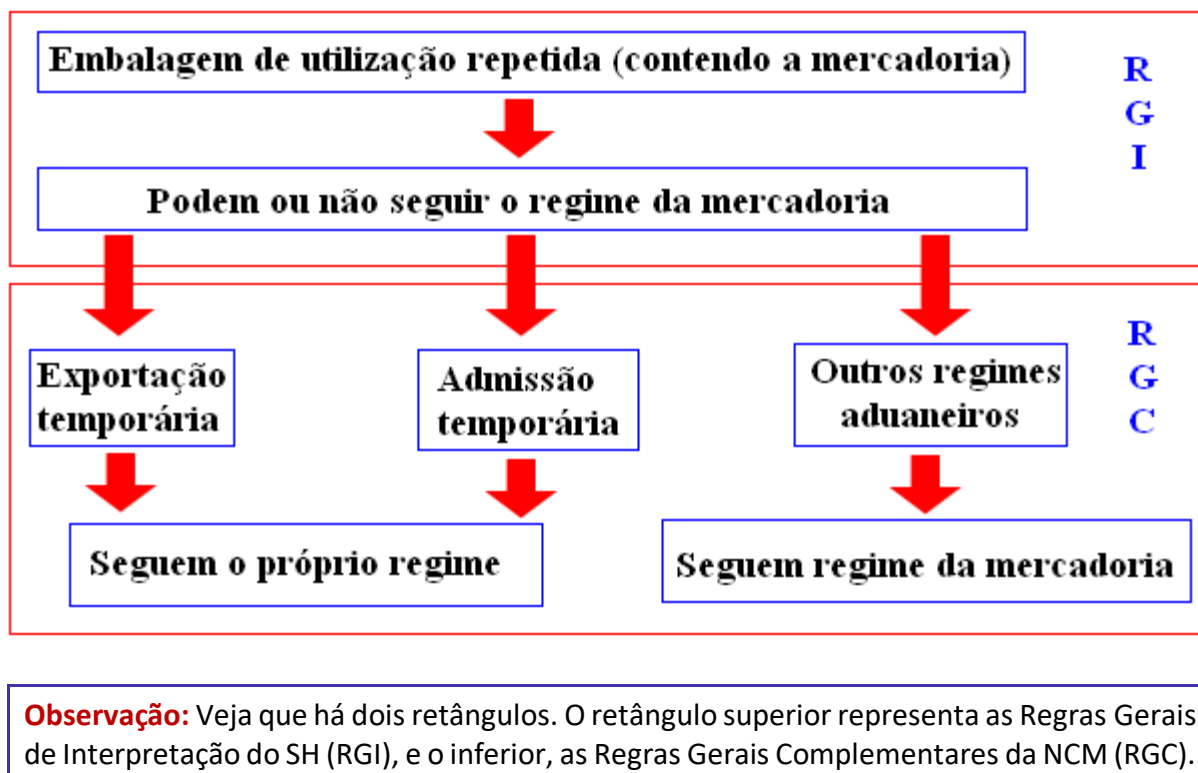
Embalagem de utilização repetida (contendo a mercadoria)

R
G
I

Podem ou não seguir o regime da mercadoria

R
G
C

Exportação temporária

Admissão temporária

Outros regimes aduaneiros

Seguem o próprio regime

Seguem regime da mercadoria

**Observação:** Veja que há dois retângulos. O retângulo superior representa as Regras Gerais de Interpretação do SH (RGI), e o inferior, as Regras Gerais Complementares da NCM (RGC).